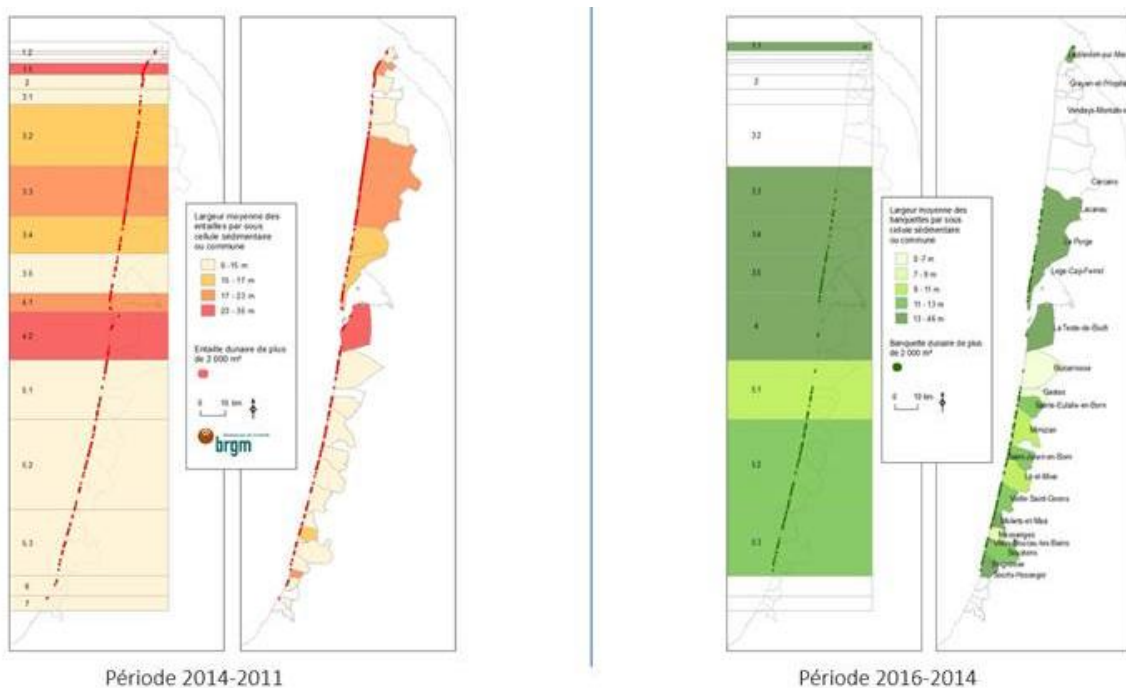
1.2
1.3
2
3.1
3.2
3.3
3.4
3.5
4.1
4.2
5.1
5.2
5.3
6
7

Largeur moyenne des entailles par sous cellule sédimentaire ou commune
6 - 15 m
15 - 17 m
17 - 23 m
23 - 35 m
Entaille dunaire de plus de 2 000 m²
0 10 km
brgm

Période 2014-2011

1.1
2
3.2
3.3
3.4
3.5
4
5.1
5.2
5.3

Largeur moyenne des banquettes par sous cellule sédimentaire ou commune
0 - 7 m
7 - 9 m
9 - 11 m
11 - 13 m
13 - 46 m
Banquette dunaire de plus de 2 000 m²
0 10 km

Soulac-sur-Mer
Grayan-et-l'Hôpital
Vendays-Montalivet
Carcans
Lacanau
Le Porge
Lège-Cap-Ferret
La Teste-de-Buch
Biscarrosse
Gastes
Sainte-Eulalie-en-Born
Mimizan
Saint-Julien-en-Born
Lit-et-Mixe
Vielle-Saint-Girons
Moliets-et-Maa
Messanges
Vieux-Boucau-les-Bains
Soustons
Seignosse
Soorts-Hossegor

Période 2016-2014